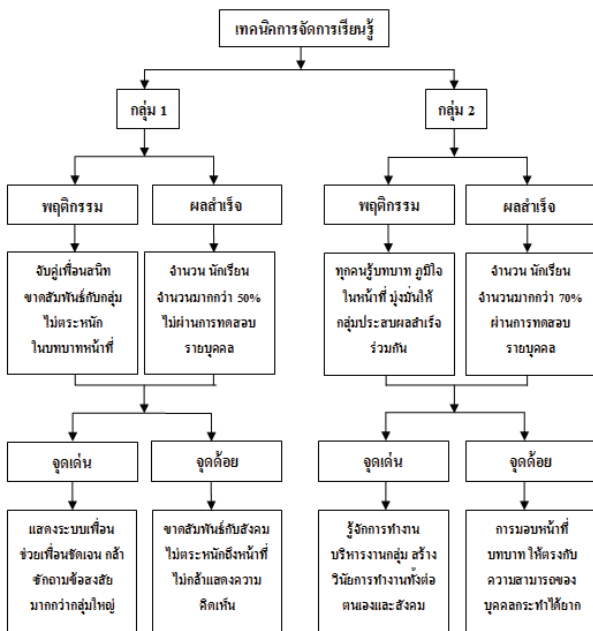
เทคนิคการจัดการเรียนรู้

กลุ่ม 1

พฤติกรรม

จับคู่เพื่อนสนิท ขาดสัมพันธ์กับกลุ่ม ไม่ตระหนัก ในบทบาทหน้าที่

ผลสำเร็จ

จำนวน นักเรียน จำนวนมากกว่า 50% ไม่ผ่านการทดสอบ รายบุคคล

จุดเด่น

แสดงระบบเพื่อน ช่วยเพื่อนชัดเจน กล้าซักถามข้อสงสัย มากกว่ากลุ่มใหญ่

จุดด้อย

ขาดสัมพันธ์กับสังคม ไม่ตระหนักถึงหน้าที่ ไม่กล้าแสดงความคิดเห็น

กลุ่ม 2

พฤติกรรม

ทุกคนรู้บทบาท ภูมิใจ ในหน้าที่ มุ่งมั่นให้ กลุ่มประสบผลสำเร็จ ร่วมกัน

ผลสำเร็จ

จำนวน นักเรียน จำนวนมากกว่า 70% ผ่านการทดสอบ รายบุคคล

จุดเด่น

รู้จักการทำงาน บริหารงานกลุ่ม สร้าง วินัยการทำงานทั้งต่อ ตนเองและสังคม

จุดด้อย

การมอบหน้าที่ บทบาท ให้ตรงกับ ความสามารถของ บุคคลกระทำได้ยาก